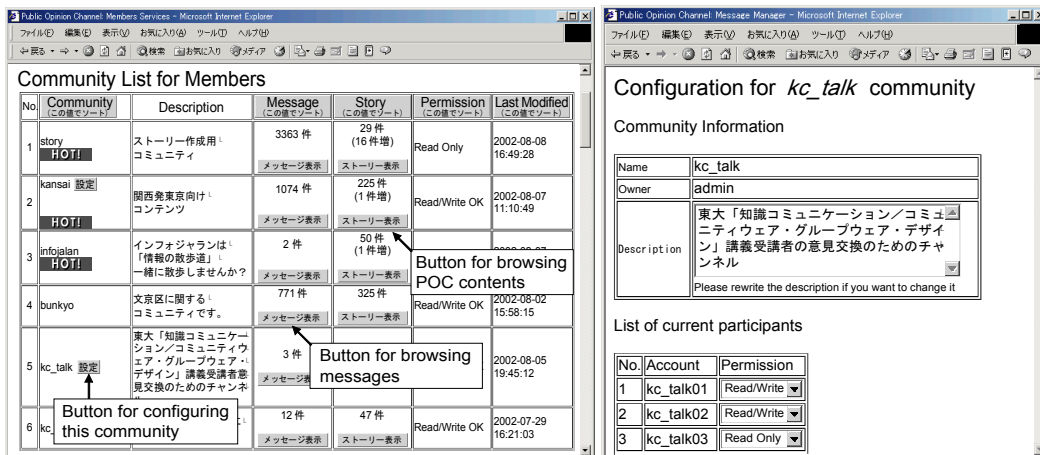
Public Opinion Channel: Members Services - Microsoft Internet Explorer

ファイル(F) 編集(E) 表示(V) お気に入り(A) ツール(T) ヘルプ(H)

← 戻る · → · ⊗ ⓘ ⌂ | 検索 お気に入り メディア

Community List for Members

| No. | Community (この値でソート) | Description | Message (この値でソート) | Story (この値でソート) | Permission (この値でソート) | Last Modified (この値でソート) |
|---|---|---|---|---|---|---|
| 1 | story HOT! | ストーリー作成用 コミュニティ | 3363 件 メッセージ表示 | 29 件 (16 件増) ストーリー表示 | Read Only | 2002-08-08 16:49:28 |
| 2 | kansai 設定 HOT! | 関西発東京向け コンテンツ | 1074 件 メッセージ表示 | 225 件 (1 件増) ストーリー表示 | Read/Write OK | 2002-08-07 11:10:49 |
| 3 | infojalan HOT! | インフォジャランは 「情報の散歩道」 一緒に散歩しませんか? | 2 件 | 50 件 (1 件増) | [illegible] | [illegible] |
| 4 | bunkyo | 文京区に関する コミュニティです。 | 771 件 メッセージ表示 | 325 件 ストーリー表示 | Read/Write OK | 2002-08-02 15:58:15 |
| 5 | kc_talk 設定 | 東大「知識コミュニケーション/コミュニティウェア・グループウェア・デザイン」講義受講者意見交換のためのチャンネ | 3 件 メッセージ表示 | | | 2002-08-05 19:45:12 |
| 6 | kc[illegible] | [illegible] | 12 件 メッセージ表示 | 47 件 ストーリー表示 | Read/Write OK | 2002-07-29 16:21:03 |

Button for browsing POC contents

Button for browsing messages

Button for configuring this community

Public Opinion Channel: Message Manager - Microsoft Internet Explorer

ファイル(F) 編集(E) 表示(V) お気に入り(A) ツール(T) ヘルプ(H)

← 戻る · → · ⊗ ⓘ ⌂ | 検索 お気に入り メディア

Configuration for *kc_talk* community

Community Information

| | |
|---|---|
| Name | kc_talk |
| Owner | admin |
| Description | 東大「知識コミュニケーション/コミュニティウェア・グループウェア・デザイン」講義受講者の意見交換のためのチャンネル<br>Please rewrite the description if you want to change it |

List of current participants

| No. | Account | Permission |
|---|---|---|
| 1 | kc_talk01 | Read/Write |
| 2 | kc_talk02 | Read/Write |
| 3 | kc_talk03 | Read Only |